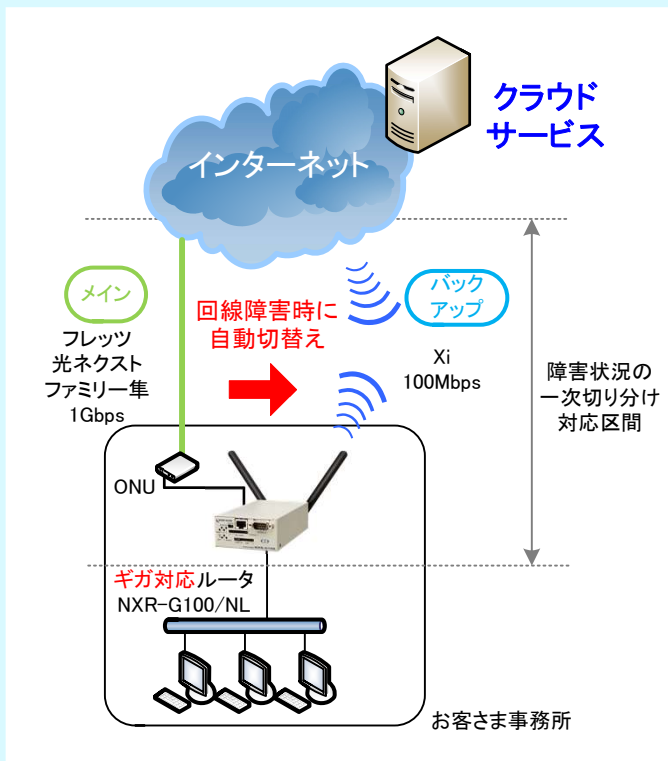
クラウド
サービス

インターネット

メイン

フレッツ
光ネクスト
ファミリー隼
1Gbps

回線障害時に
自動切替え

バック
アップ

Xi
100Mbps

障害状況の
一次切り分け
対応区間

ONU

ギガ対応ルータ
NXR-G100/NL

お客さま事務所